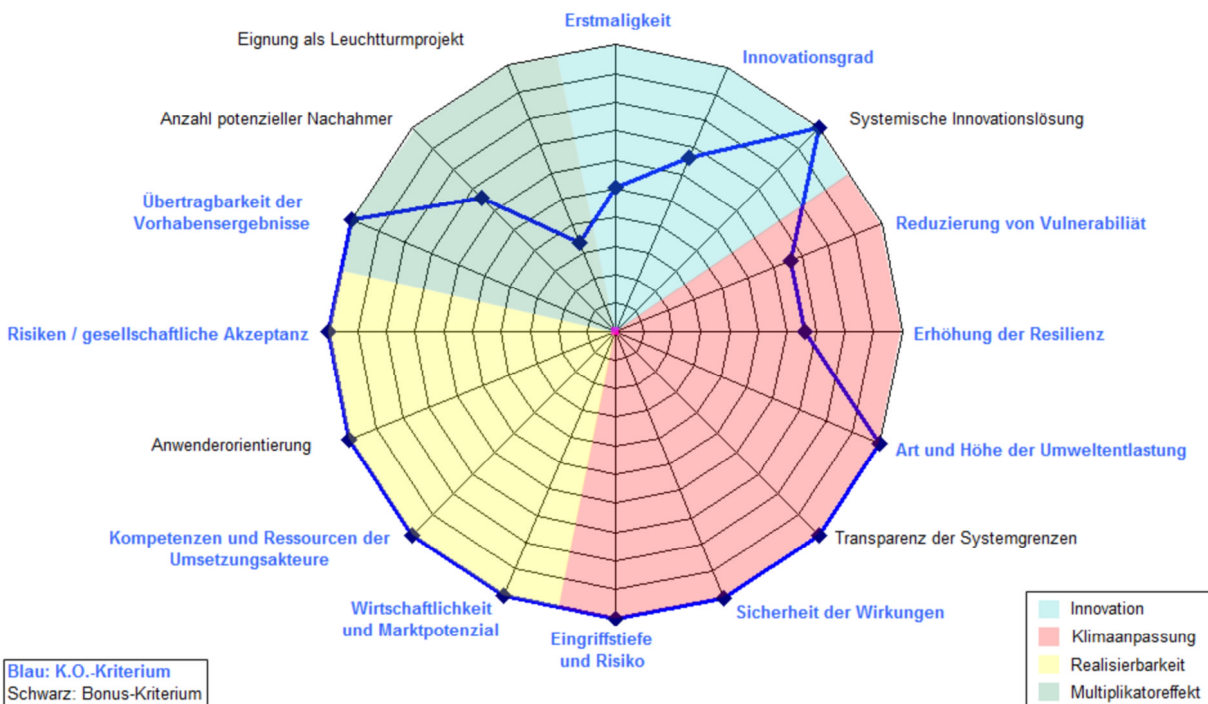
Erstmaligkeit

Innovationsgrad

Systemische Innovationslösung

Reduzierung von Vulnerabiliät

Erhöhung der Resilienz

Art und Höhe der Umweltentlastung

Transparenz der Systemgrenzen

Sicherheit der Wirkungen

Eingriffstiefe und Risiko

Wirtschaftlichkeit und Marktpotenzial

Kompetenzen und Ressourcen der Umsetzungsakteure

Anwenderorientierung

Risiken / gesellschaftliche Akzeptanz

Übertragbarkeit der Vorhabensergebnisse

Anzahl potenzieller Nachahmer

Eignung als Leuchtturmprojekt

Blau: K.O.-Kriterium
Schwarz: Bonus-Kriterium

Innovation
Klimaanpassung
Realisierbarkeit
Multiplikatoreffekt